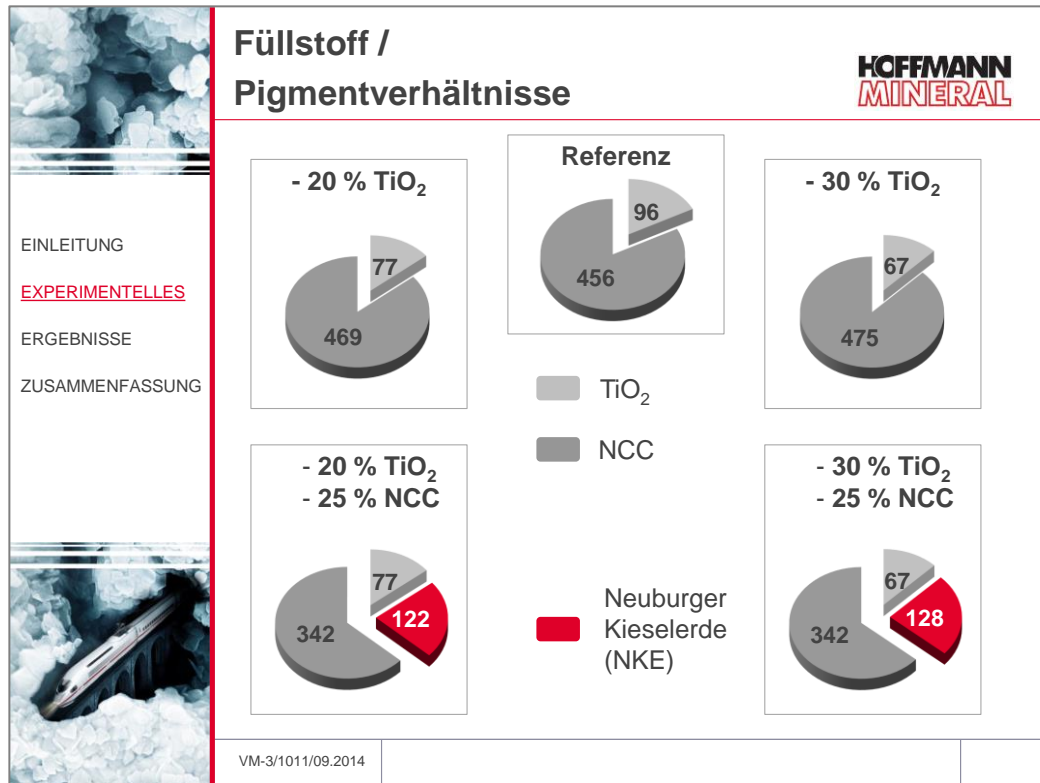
Füllstoff / Pigmentverhältnisse

HOFFMANN MINERAL

EINLEITUNG

EXPERIMENTELLES

ERGEBNISSE

ZUSAMMENFASSUNG

- 20 % $TiO_2$

77

469

Referenz

96

456

- 30 % $TiO_2$

67

475

$TiO_2$

NCC

- 20 % $TiO_2$
- 25 % NCC

77

122

342

Neuburger Kieselerde (NKE)

- 30 % $TiO_2$
- 25 % NCC

67

128

342

VM-3/1011/09.2014